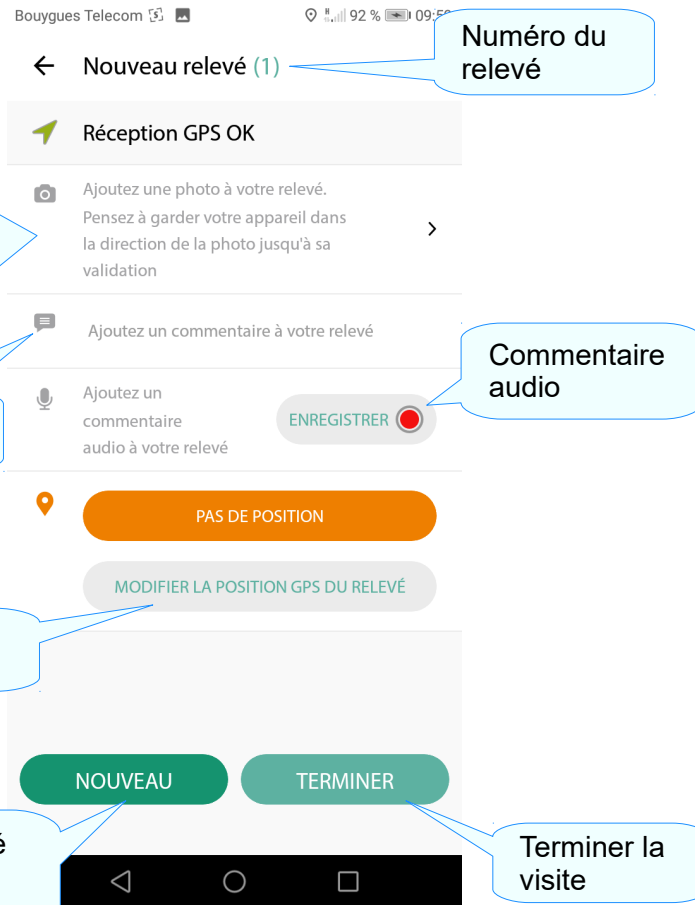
Bouygues Telecom 92 % 09:5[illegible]

Nouveau relevé (1)

Numéro du relevé

Réception GPS OK

Ajoutez une photo à votre relevé. Pensez à garder votre appareil dans la direction de la photo jusqu'à sa validation

Ajoutez un commentaire à votre relevé

Commentaire audio

Ajoutez un commentaire audio à votre relevé

ENREGISTRER

PAS DE POSITION

MODIFIER LA POSITION GPS DU RELEVÉ

NOUVEAU

TERMINER

é

Terminer la visite